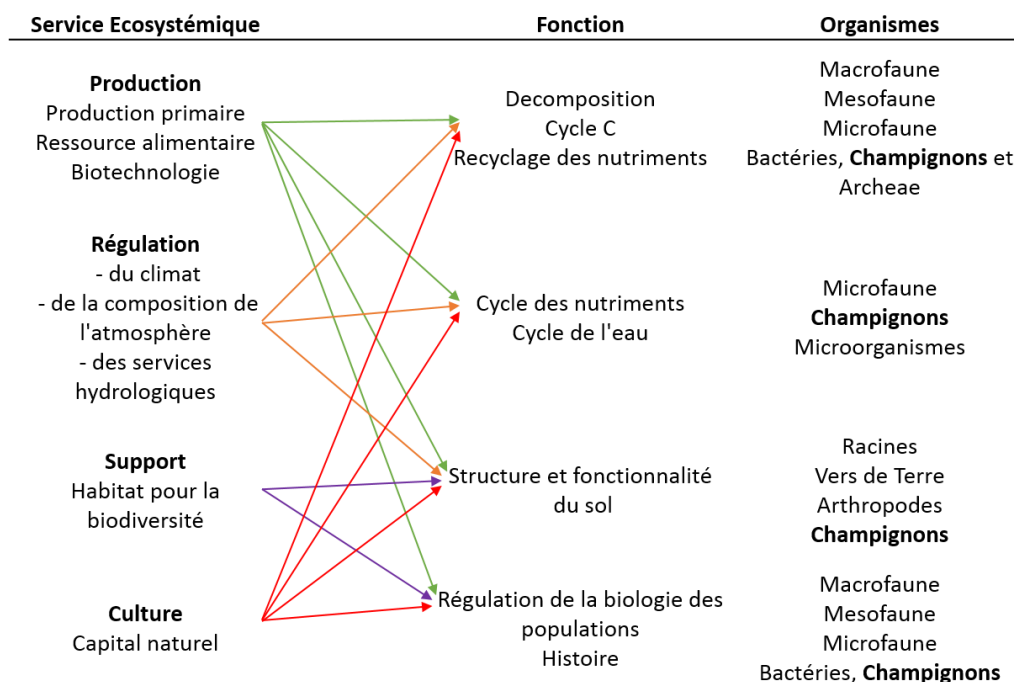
| Service Ecosystémique | Fonction | Organismes |
|---|---|---|
| **Production** Production primaire Ressource alimentaire Biotechnologie | Decomposition Cycle C Recyclage des nutriments | Macrofaune Mesofaune Microfaune Bactéries, **Champignons** et Archeae |
| **Régulation** - du climat - de la composition de l'atmosphère - des services hydrologiques | Cycle des nutriments Cycle de l'eau | Microfaune **Champignons** Microorganismes |
| **Support** Habitat pour la biodiversité | Structure et fonctionnalité du sol | Racines Vers de Terre Arthropodes **Champignons** |
| **Culture** Capital naturel | Régulation de la biologie des populations Histoire | Macrofaune Mesofaune Microfaune Bactéries, **Champignons** |